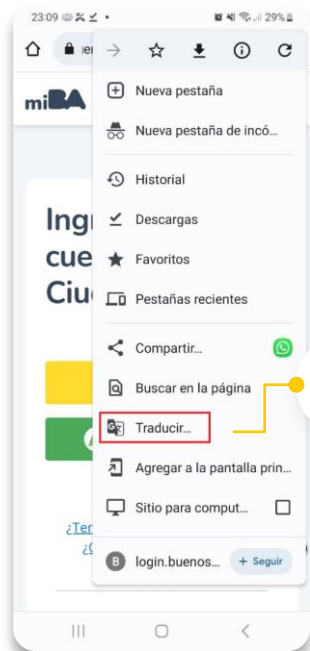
23:09 29%

miBA

Ing
cue
Ciu

¿Ter
¿

Nueva pestaña

Nueva pestaña de incó...

Historial

Descargas

Favoritos

Pestañas recientes

Compartir...

Buscar en la página

Traducir...

Agregar a la pantalla prin...

Sitio para comput...

login.buenos...

+ Seguir